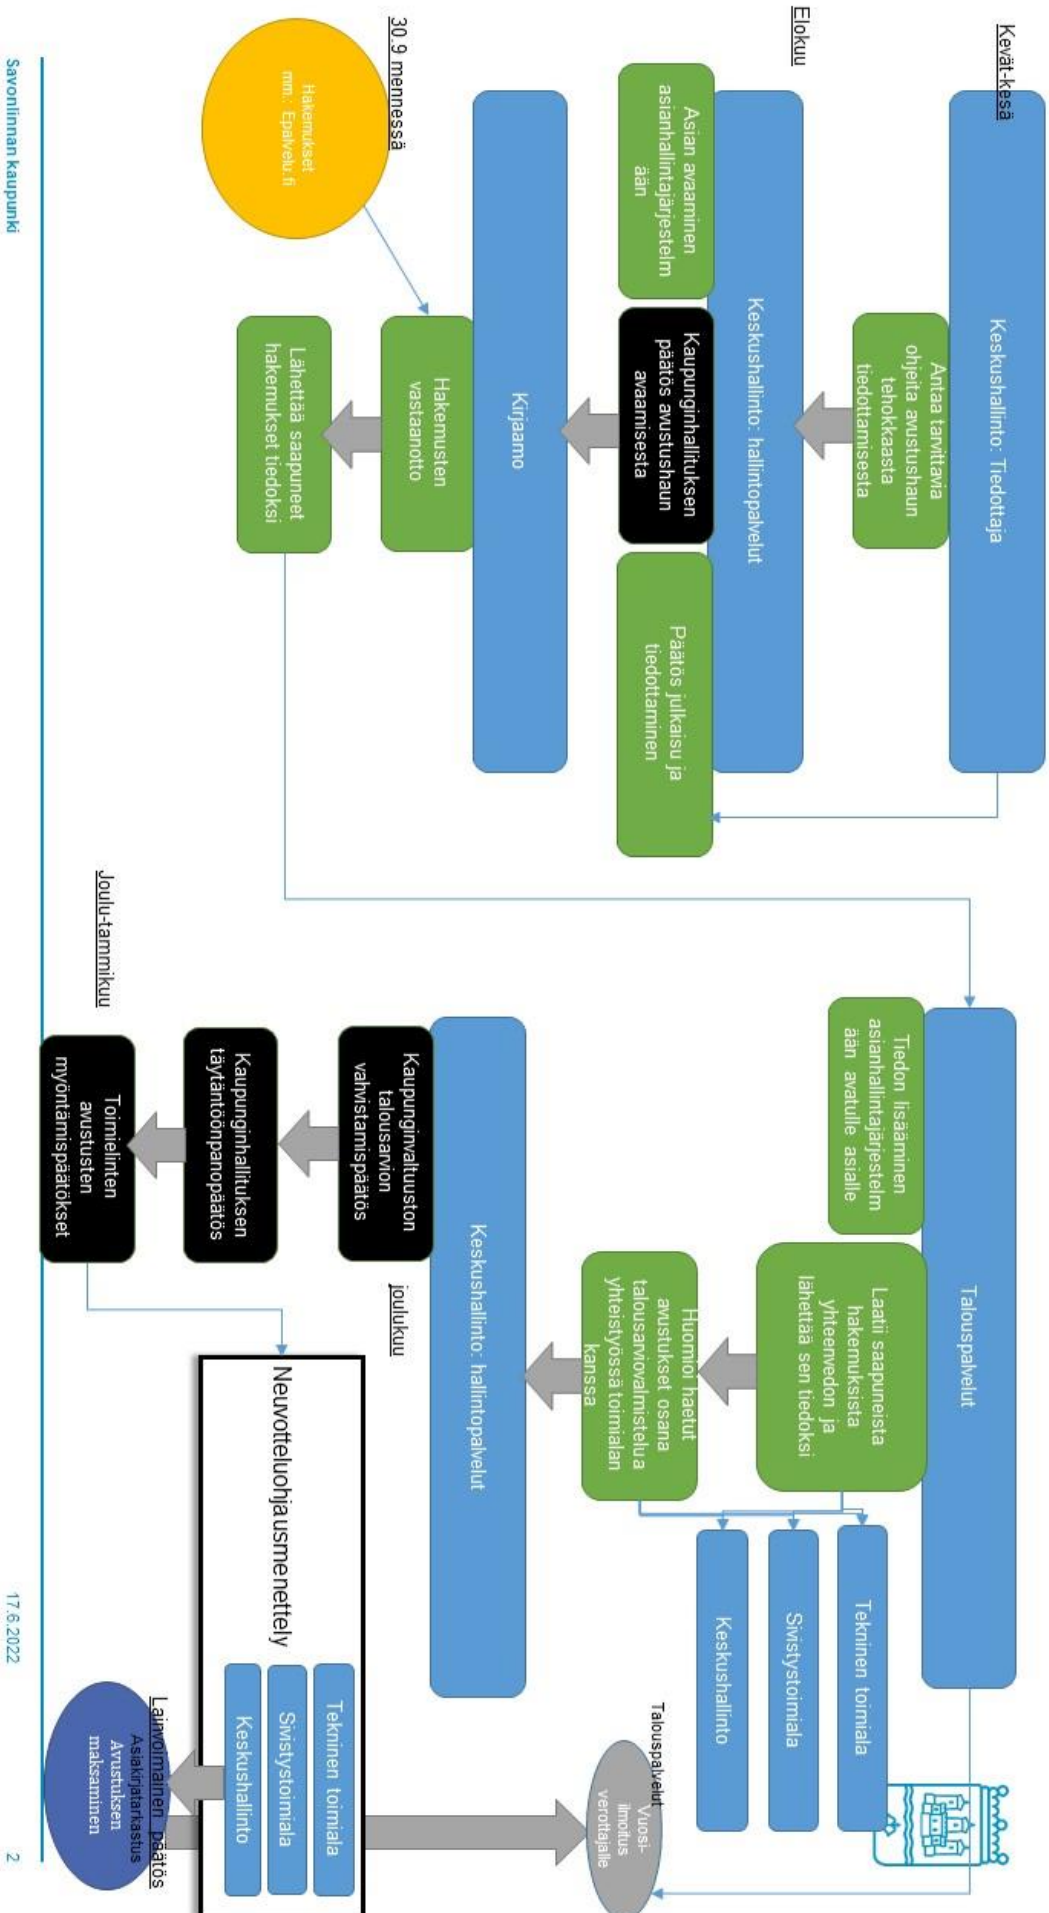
Kevät-kesä

Keskushallinto: Tiedottaja

Antaa tarvittavia ohjeita avustushaun tehokkaasta tiedottamisesta

Elokuu

Keskushallinto: hallintopalvelut

Asian avaaminen asianhallintajärjestelmään

Kaupunginhallituksen päätös avustushaun avaamisesta

Päätös julkaisu ja tiedottaminen

30.9 mennessä

Hakemukset mm.: Epalvelu.fi

Kirjaamo

Hakemusten vastaanotto

Lähettää saapuneet hakemukset tiedoksi

Talouspalvelut

Tiedon lisääminen asianhallintajärjestelmään avatulle asialle

Laatii saapuneista hakemuksista yhteenvedon ja lähettää sen tiedoksi

Huomioi haetut avustukset osana talousarviovalmistelua yhteistyössä toimialan kanssa

Tekninen toimiala

Sivistystoimiala

Keskushallinto

Keskushallinto: hallintopalvelut

joulukuu

Kaupunginvaltuuston talousarvion vahvistamispäätös

Kaupunginhallituksen täytäntöönpanopäätös

Joulu-tammikuu

Toimielinten avustusten myöntämispäätökset

Neuvotteluohjausmenettely

Tekninen toimiala

Sivistystoimiala

Keskushallinto

Talouspalvelut

Vuosi-ilmoitus verottajalle

Lainvoimainen päätös

Asiakirjatarkastus Avustuksen maksaminen

Savonlinnan kaupunki

17.6.2022

2